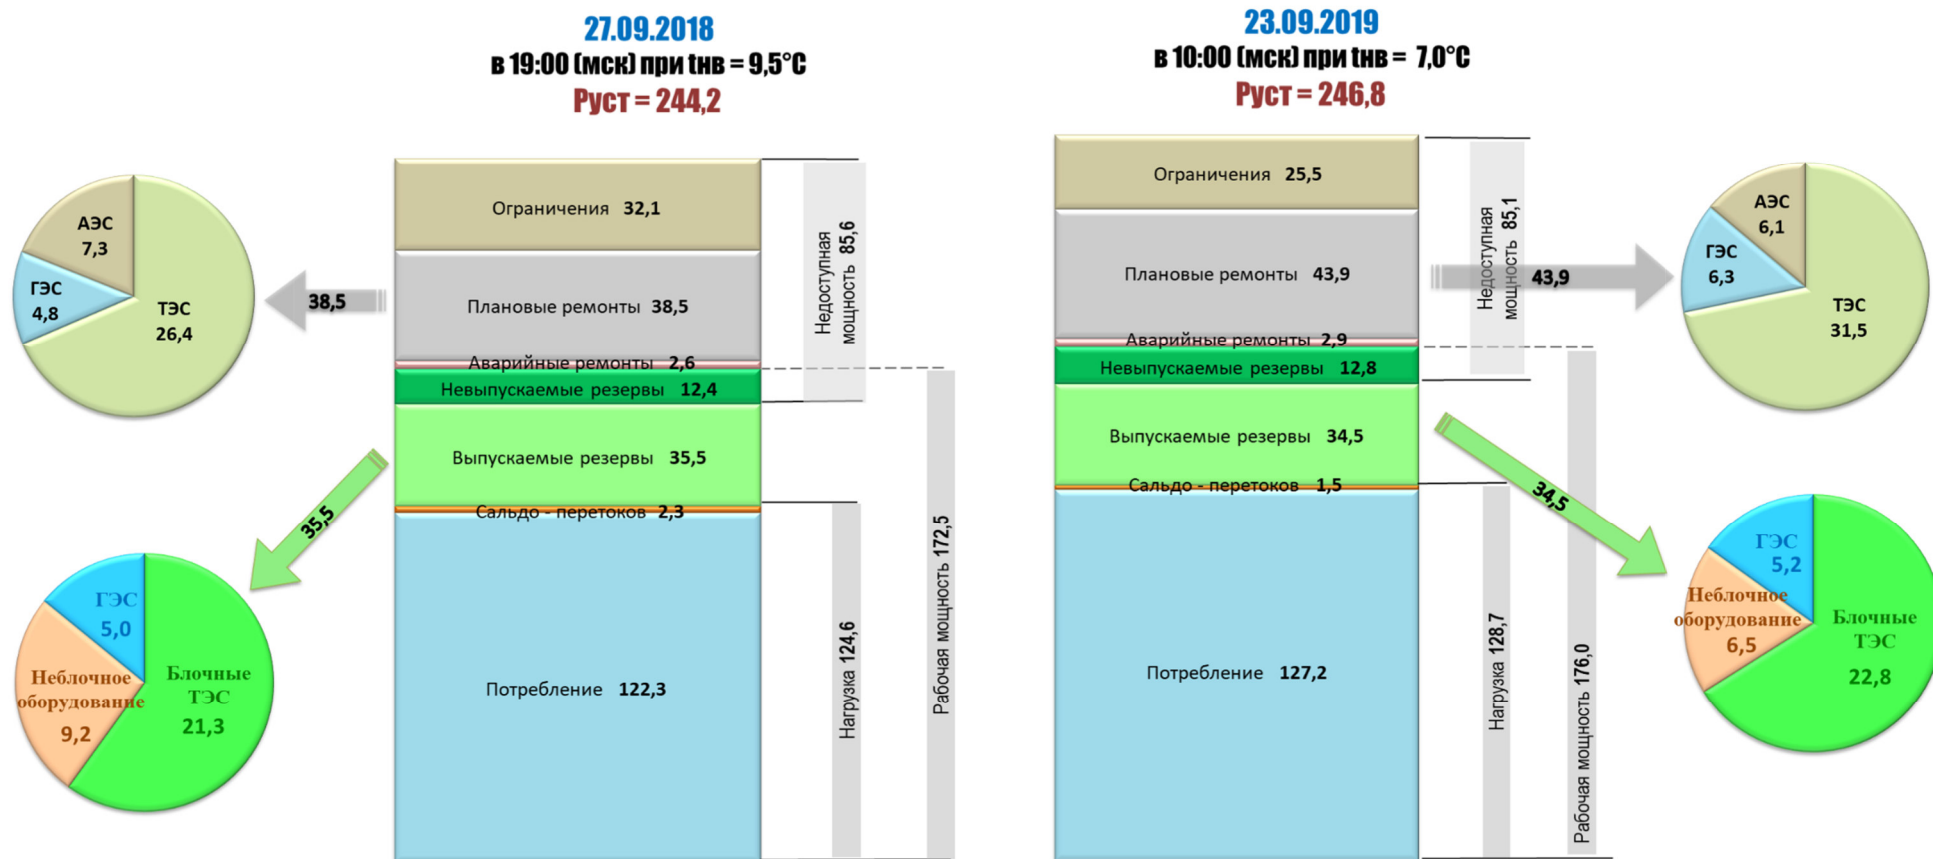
27.09.2018
в 19:00 (мск) при tнв = 9,5°С
Руст = 244,2

АЭС 7,3
ГЭС 4,8
ТЭС 26,4

38,5

Ограничения 32,1
Плановые ремонты 38,5
Аварийные ремонты 2,6
Невыпускаемые резервы 12,4
Выпускаемые резервы 35,5
Сальдо - перетоков 2,3
Потребление 122,3

Недоступная мощность 85,6
Нагрузка 124,6
Рабочая мощность 172,5

35,5

ГЭС 5,0
Неблочное оборудование 9,2
Блочные ТЭС 21,3

23.09.2019
в 10:00 (мск) при tнв = 7,0°С
Руст = 246,8

Ограничения 25,5
Плановые ремонты 43,9
Аварийные ремонты 2,9
Невыпускаемые резервы 12,8
Выпускаемые резервы 34,5
Сальдо - перетоков 1,5
Потребление 127,2

Недоступная мощность 85,1
Нагрузка 128,7
Рабочая мощность 176,0

43,9

АЭС 6,1
ГЭС 6,3
ТЭС 31,5

34,5

ГЭС 5,2
Неблочное оборудование 6,5
Блочные ТЭС 22,8